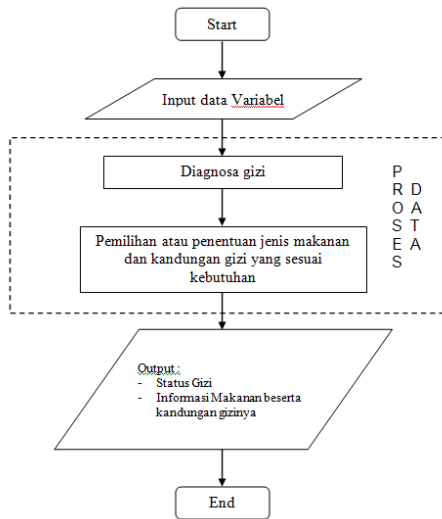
Start

Input data Variabel

Diagnosa gizi

Pemilihan atau penentuan jenis makanan dan kandungan gizi yang sesuai kebutuhan

PROSES DATA

Output :
- Status Gizi
- Informasi Makanan beserta kandungan gizinya

End